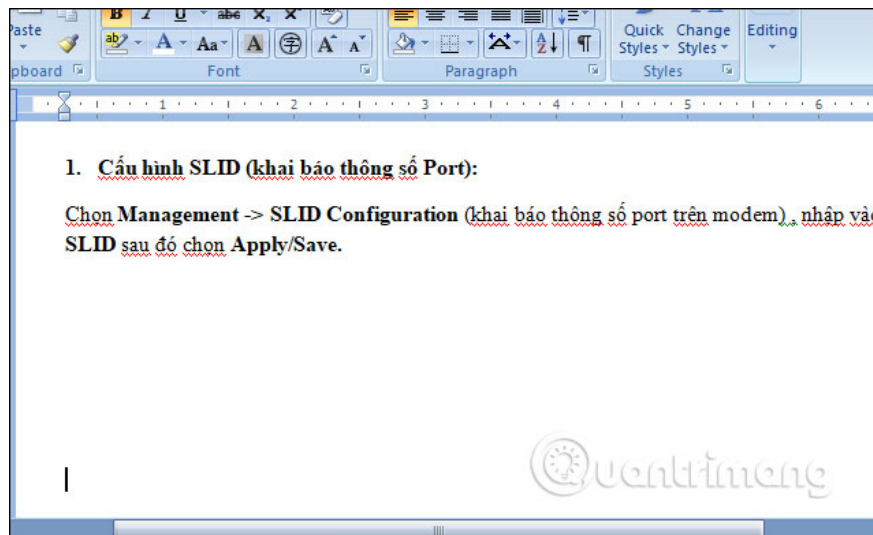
Paste
pboard
Font
Paragraph
Quick Styles
Change Styles
Styles
Editing
1 2 3 4 5 6

1. Cấu hình SLID (khai báo thông số Port):

Chọn Management -> SLID Configuration (khai báo thông số port trên modem) , nhập vào SLID sau đó chọn Apply/Save.

Quantrimang